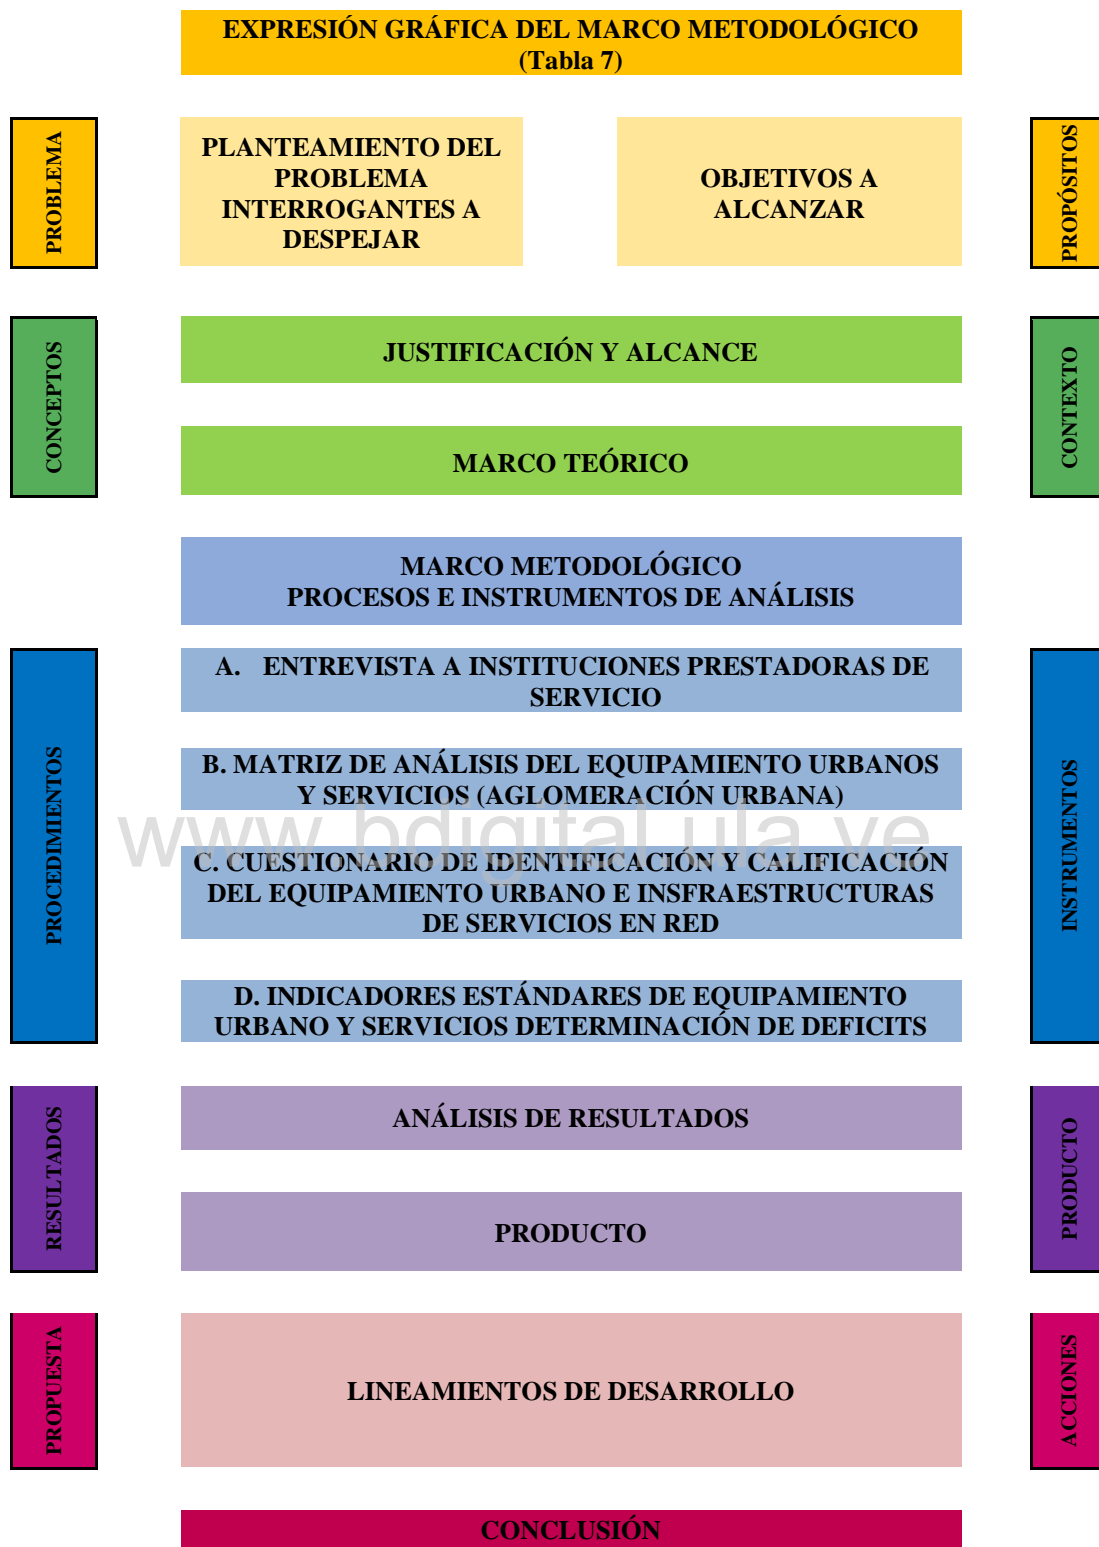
EXPRESIÓN GRÁFICA DEL MARCO METODOLÓGICO
(Tabla 7)

PROBLEMA

PLANTEAMIENTO DEL PROBLEMA INTERROGANTES A DESPEJAR

OBJETIVOS A ALCANZAR

PROPÓSITOS

CONCEPTOS

JUSTIFICACIÓN Y ALCANCE

MARCO TEÓRICO

CONTEXTO

MARCO METODOLÓGICO
PROCESOS E INSTRUMENTOS DE ANÁLISIS

PROCEDIMIENTOS

A. ENTREVISTA A INSTITUCIONES PRESTADORAS DE SERVICIO

B. MATRIZ DE ANÁLISIS DEL EQUIPAMIENTO URBANOS Y SERVICIOS (AGLOMERACIÓN URBANA)

C. CUESTIONARIO DE IDENTIFICACIÓN Y CALIFICACIÓN DEL EQUIPAMIENTO URBANO E INSFRAESTRUCTURAS DE SERVICIOS EN RED

D. INDICADORES ESTÁNDARES DE EQUIPAMIENTO URBANO Y SERVICIOS DETERMINACIÓN DE DEFICITS

INSTRUMENTOS

www.bdigital.ula.ve

RESULTADOS

ANÁLISIS DE RESULTADOS

PRODUCTO

PRODUCTO

PROPUESTA

LINEAMIENTOS DE DESARROLLO

ACCIONES

CONCLUSIÓN